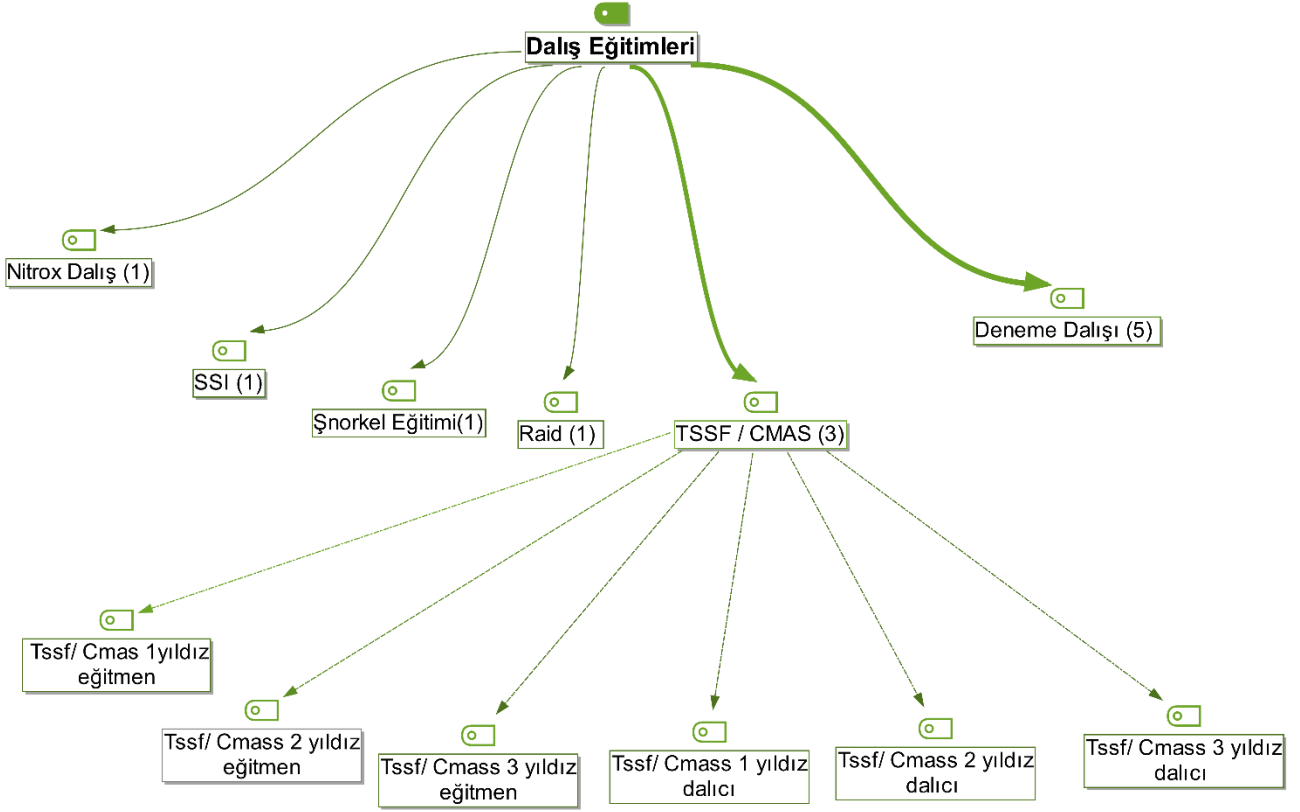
Dalış Eğitimleri

Nitrox Dalış (1)

SSI (1)

Şnorkel Eğitimi(1)

Raid (1)

TSSF / CMAS (3)

Deneme Dalışı (5)

Tssf/ Cmas 1yıldız eğitmen

Tssf/ Cmass 2 yıldız eğitmen

Tssf/ Cmass 3 yıldız eğitmen

Tssf/ Cmass 1 yıldız dalıcı

Tssf/ Cmass 2 yıldız dalıcı

Tssf/ Cmass 3 yıldız dalıcı